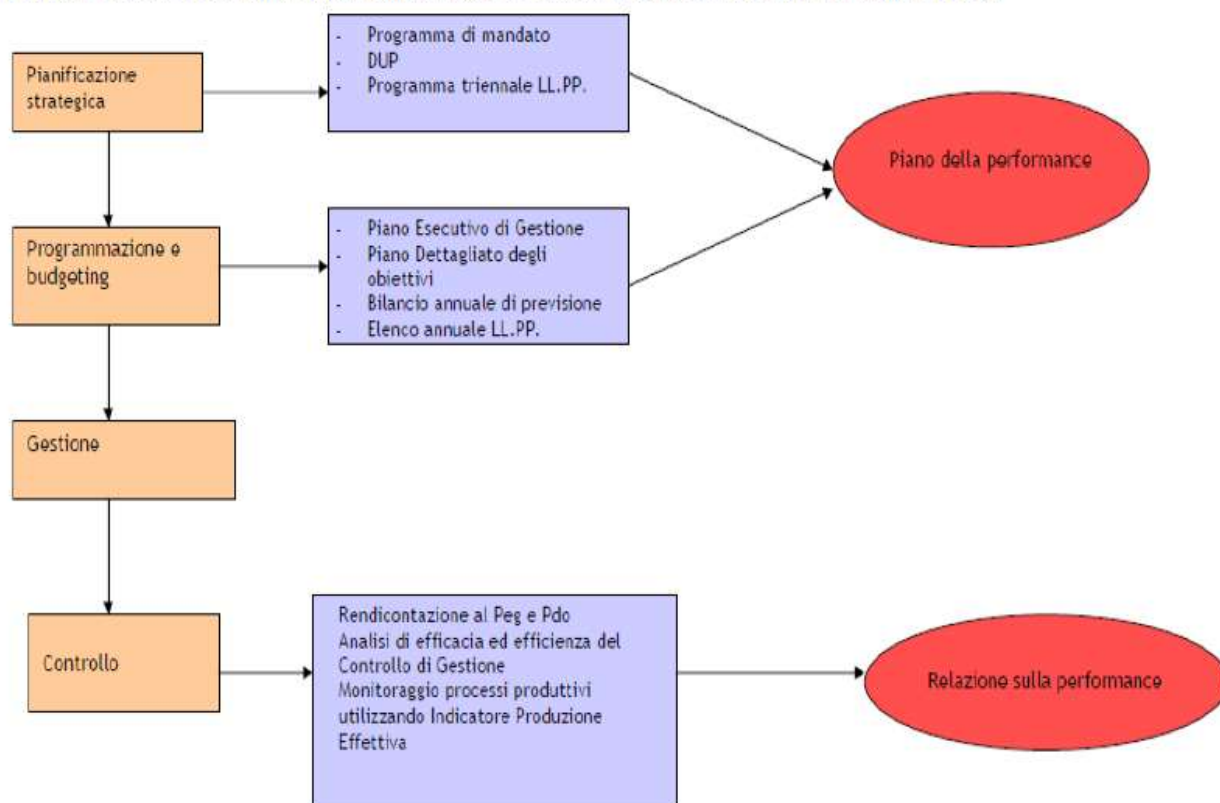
Pianificazione strategica

- Programma di mandato
- DUP
- Programma triennale LL.PP.

Piano della performance

Programmazione e budgeting

- Piano Esecutivo di Gestione
- Piano Dettagliato degli obiettivi
- Bilancio annuale di previsione
- Elenco annuale LL.PP.

Gestione

Controllo

Rendicontazione al Peg e Pdo
Analisi di efficacia ed efficienza del Controllo di Gestione
Monitoraggio processi produttivi utilizzando Indicatore Produzione Effettiva

Relazione sulla performance